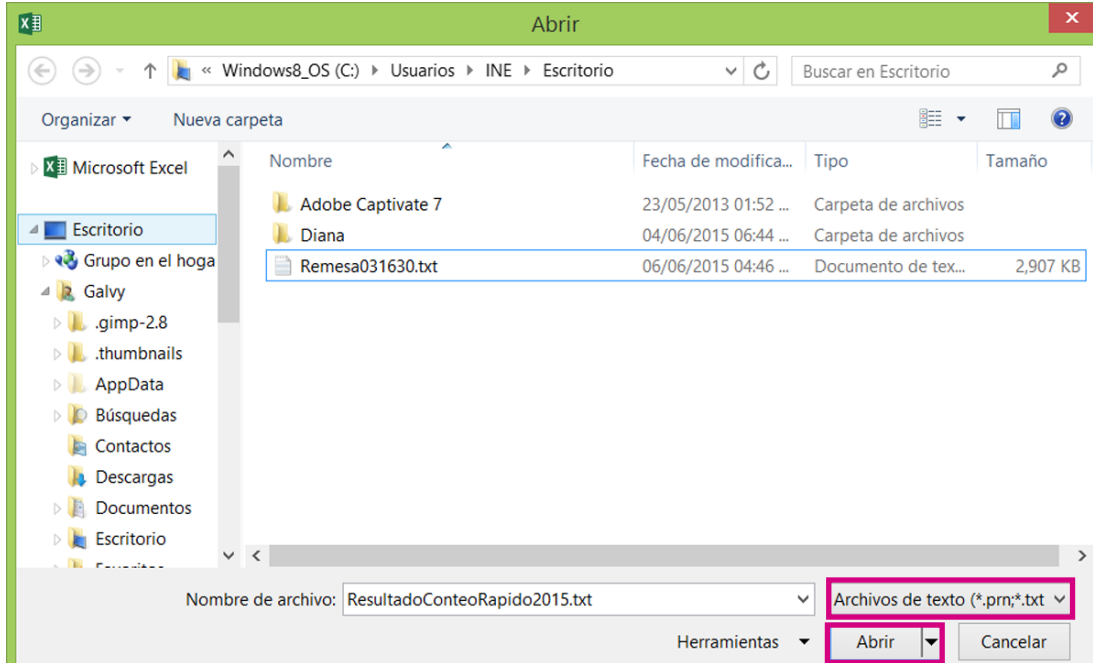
Abrir

« Windows8_OS (C:) ▸ Usuarios ▸ INE ▸ Escritorio

Buscar en Escritorio

Organizar ▾ Nueva carpeta

Microsoft Excel
Escritorio
Grupo en el hoga
Galvy
.gimp-2.8
.thumbnails
AppData
Búsquedas
Contactos
Descargas
Documentos
Escritorio
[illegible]

| Nombre | Fecha de modifica... | Tipo | Tamaño |
|---|---|---|---|
| Adobe Captivate 7 | 23/05/2013 01:52 ... | Carpeta de archivos | |
| Diana | 04/06/2015 06:44 ... | Carpeta de archivos | |
| Remesa031630.txt | 06/06/2015 04:46 ... | Documento de tex... | 2,907 KB |

Nombre de archivo: ResultadoConteoRapido2015.txt

Archivos de texto (*.prn;*.txt

Herramientas ▾

Abrir

Cancelar